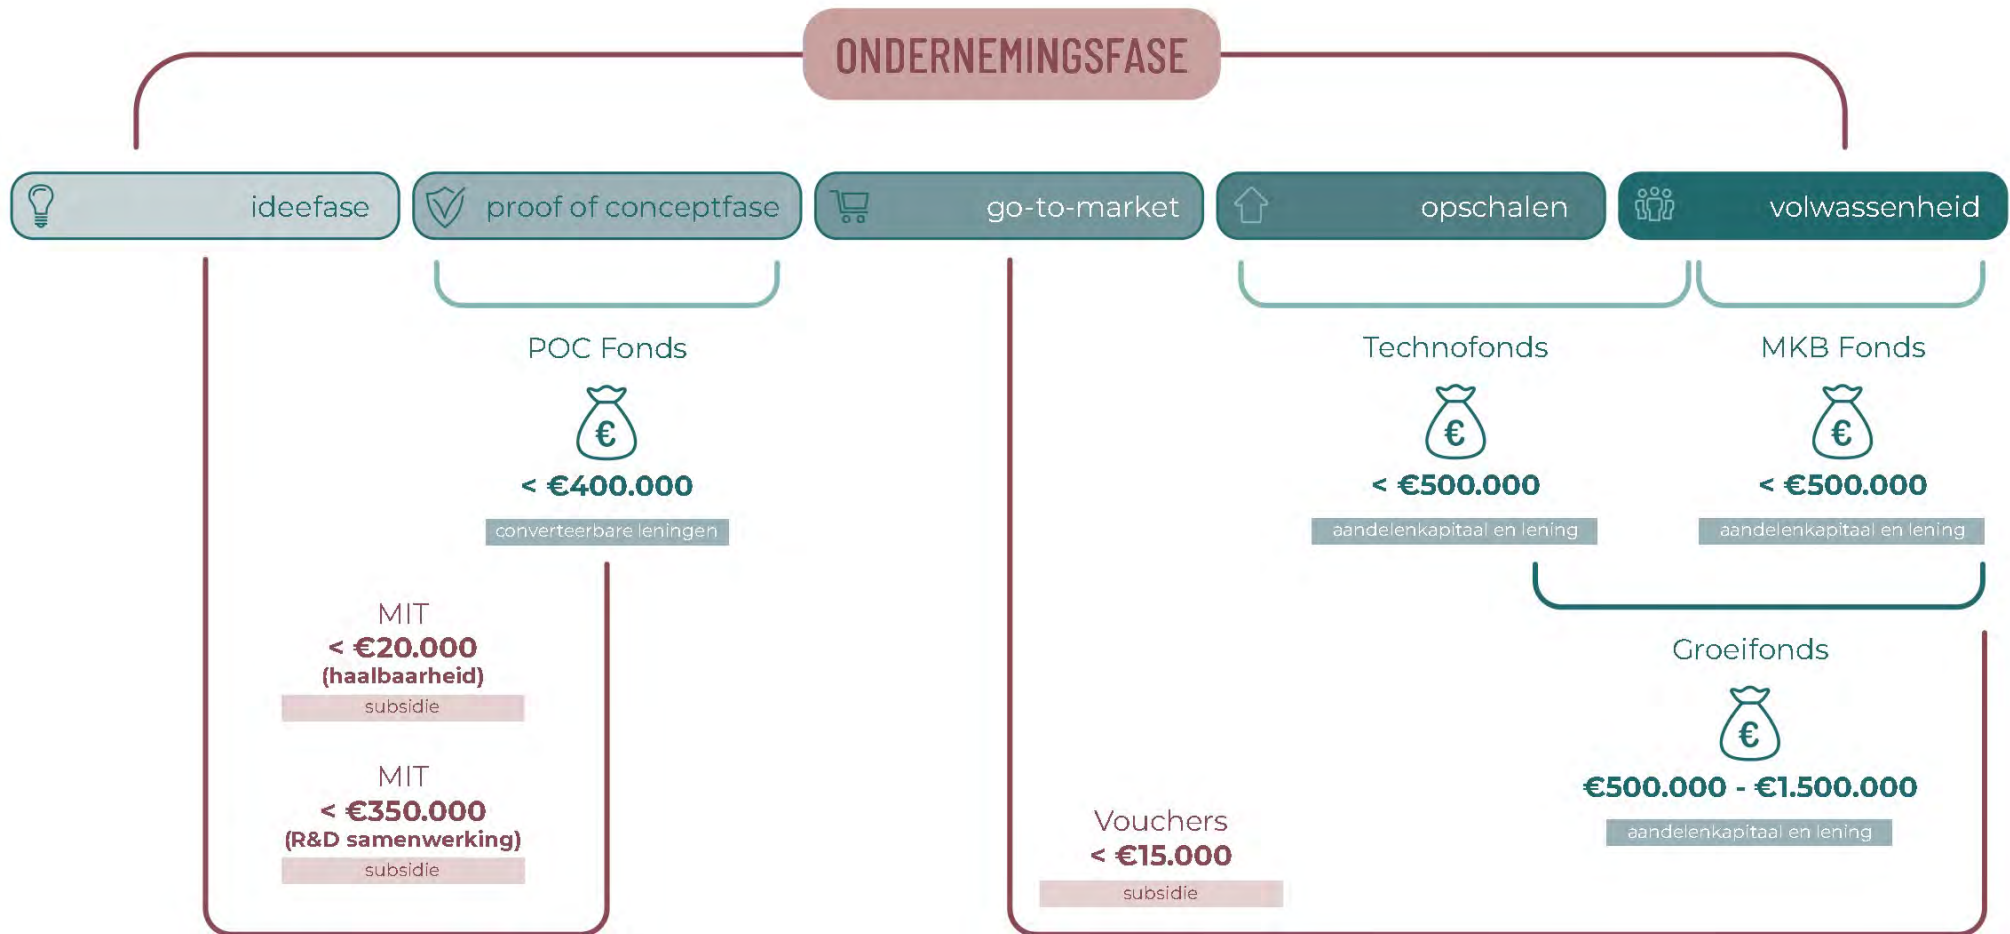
ONDERNEMINGSFASE

ideefase

proof of conceptfase

go-to-market

opschalen

volwassenheid

POC Fonds
€
< €400.000
converteerbare leningen

Technofonds
€
< €500.000
aandelenkapitaal en lening

MKB Fonds
€
< €500.000
aandelenkapitaal en lening

MIT
< €20.000
(haalbaarheid)
subsidie

MIT
< €350.000
(R&D samenwerking)
subsidie

Groeifonds
€
€500.000 - €1.500.000
aandelenkapitaal en lening

Vouchers
< €15.000
subsidie